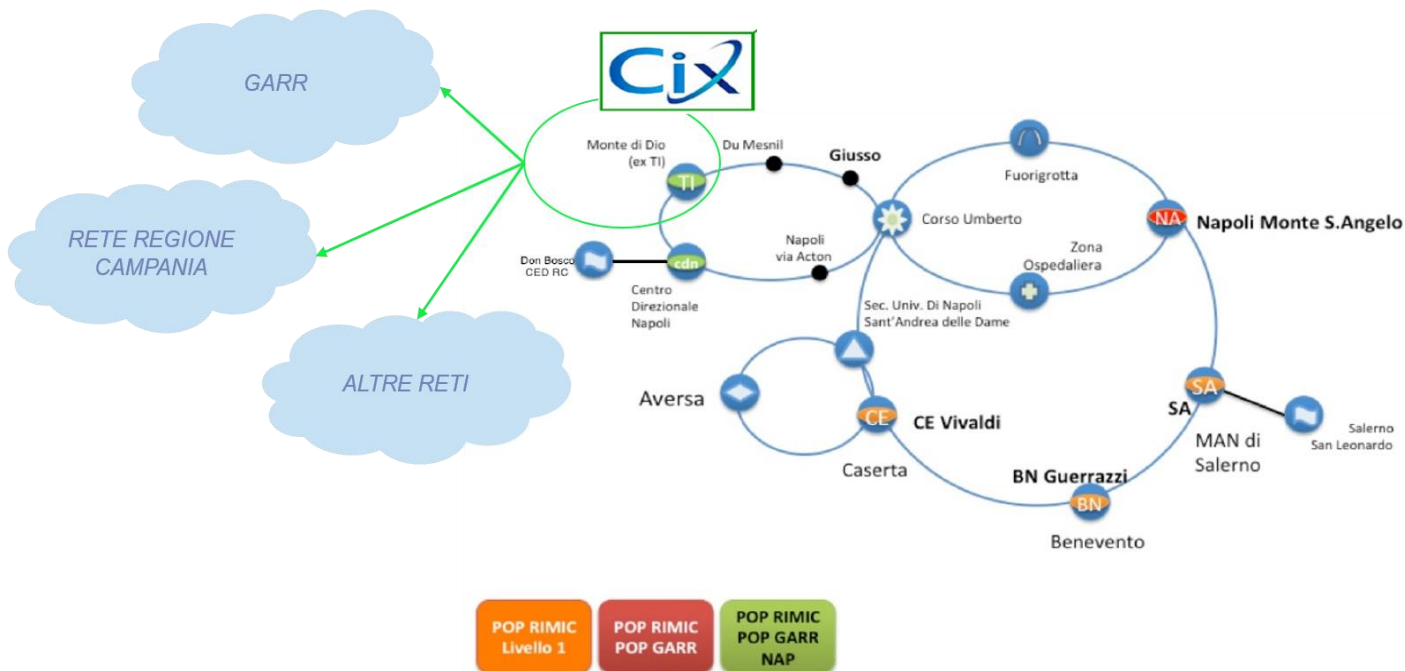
GARR

CIX

RETE REGIONE CAMPANIA

ALTRE RETI

Monte di Dio (ex TI)

TI

Du Mesnil

Giusso

Fuorigrotta

Corso Umberto

NA

Napoli Monte S.Angelo

Don Bosco CED RC

cdn

Napoli via Acton

Zona Ospedaliera

Centro Direzionale Napoli

Sec. Univ. Di Napoli Sant'Andrea delle Dame

Aversa

CE

CE Vivaldi

Caserta

SA

SA

Salerno San Leonardo

MAN di Salerno

BN Guerrazzi

BN

Benevento

POP RIMIC Livello 1

POP RIMIC POP GARR

POP RIMIC POP GARR NAP